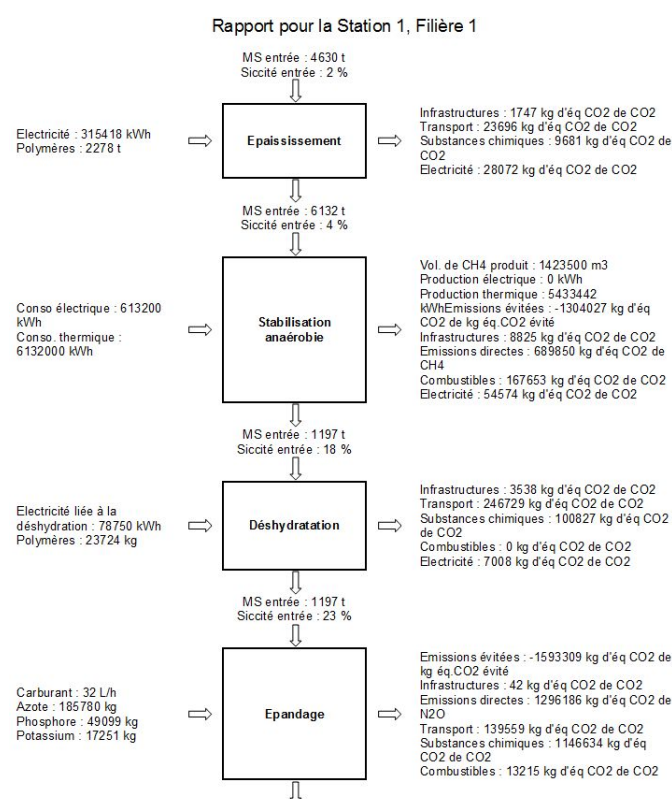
Rapport pour la Station 1, Filière 1

MS entrée : 4630 t
Siccité entrée : 2 %

Electricité : 315418 kWh
Polymères : 2278 t

Epaississement

Infrastructures : 1747 kg d'éq CO2 de CO2
Transport : 23696 kg d'éq CO2 de CO2
Substances chimiques : 9681 kg d'éq CO2 de CO2
Electricité : 28072 kg d'éq CO2 de CO2

MS entrée : 6132 t
Siccité entrée : 4 %

Conso électrique : 613200 kWh
Conso. thermique : 6132000 kWh

Stabilisation anaérobie

Vol. de CH4 produit : 1423500 m3
Production électrique : 0 kWh
Production thermique : 5433442 kWhEmissions évitées : -1304027 kg d'éq CO2 de kg éq.CO2 évité
Infrastructures : 8825 kg d'éq CO2 de CO2
Emissions directes : 689850 kg d'éq CO2 de CH4
Combustibles : 167653 kg d'éq CO2 de CO2
Electricité : 54574 kg d'éq CO2 de CO2

MS entrée : 1197 t
Siccité entrée : 18 %

Electricité liée à la déshydration : 78750 kWh
Polymères : 23724 kg

Déshydratation

Infrastructures : 3538 kg d'éq CO2 de CO2
Transport : 246729 kg d'éq CO2 de CO2
Substances chimiques : 100827 kg d'éq CO2 de CO2
Combustibles : 0 kg d'éq CO2 de CO2
Electricité : 7008 kg d'éq CO2 de CO2

MS entrée : 1197 t
Siccité entrée : 23 %

Carburant : 32 L/h
Azote : 185780 kg
Phosphore : 49099 kg
Potassium : 17251 kg

Epandage

Emissions évitées : -1593309 kg d'éq CO2 de kg éq.CO2 évité
Infrastructures : 42 kg d'éq CO2 de CO2
Emissions directes : 1296186 kg d'éq CO2 de N2O
Transport : 139559 kg d'éq CO2 de CO2
Substances chimiques : 1146634 kg d'éq CO2 de CO2
Combustibles : 13215 kg d'éq CO2 de CO2